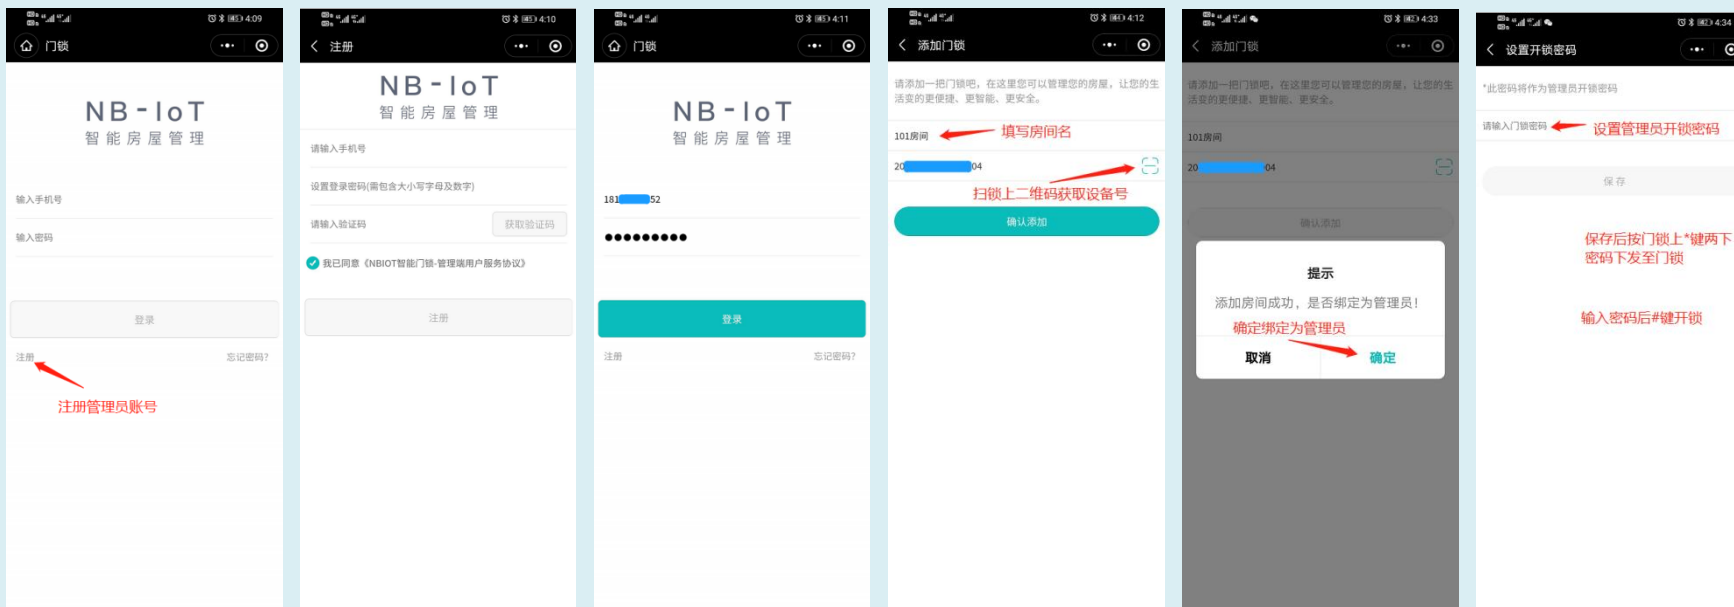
4:09

门锁

NB-IoT
智能房屋管理

输入手机号

输入密码

登录

注册

忘记密码?

注册管理员账号

4:10

注册

NB-IoT
智能房屋管理

请输入手机号

设置登录密码(需包含大小写字母及数字)

请输入验证码

获取验证码

我已同意《NBIOT智能门锁-管理端用户服务协议》

注册

4:11

门锁

NB-IoT
智能房屋管理

181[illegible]52

●●●●●●●●●

登录

注册

忘记密码?

4:12

添加门锁

请添加一把门锁吧，在这里您可以管理您的房屋，让您的生活变的更便捷、更智能、更安全。

101房间

填写房间名

20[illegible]04

扫锁上二维码获取设备号

确认添加

4:33

添加门锁

请添加一把门锁吧，在这里您可以管理您的房屋，让您的生活变的更便捷、更智能、更安全。

101房间

20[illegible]04

确认添加

提示

添加房间成功，是否绑定为管理员！

确定绑定为管理员

取消

确定

4:34

设置开锁密码

*此密码将作为管理员开锁密码

请输入门锁密码

设置管理员开锁密码

保存

保存后按门锁上*键两下密码下发至门锁

输入密码后#键开锁